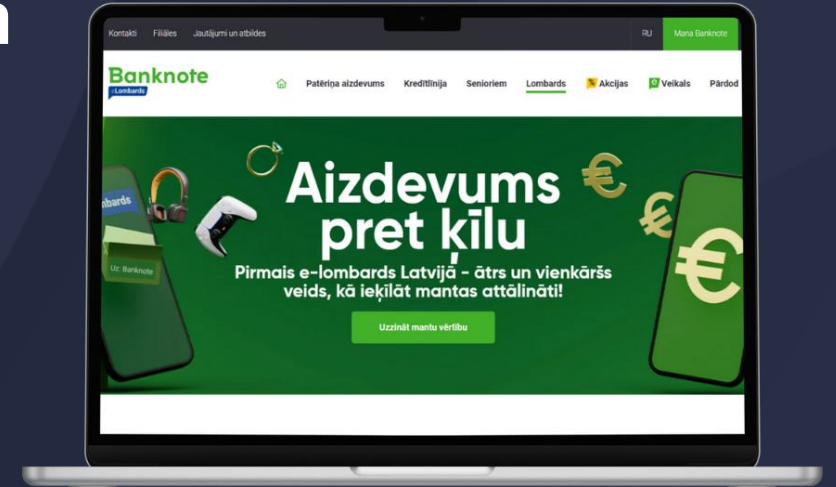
Kontakti Filiāles Jautājumi un atbildes

RU Mana Banknote

Banknote
e-Lombards

Patēriņa aizdevums Kredītlīnija Senioriem Lombards Akcijas Veikals Pārdod

mbards

Uz: Banknote

Aizdevums pret ķīlu

Pirmais e-lombards Latvijā - ātrs un vienkāršs veids, kā ieķīlāt mantas attālināti!

Uzzināt mantu vērtību